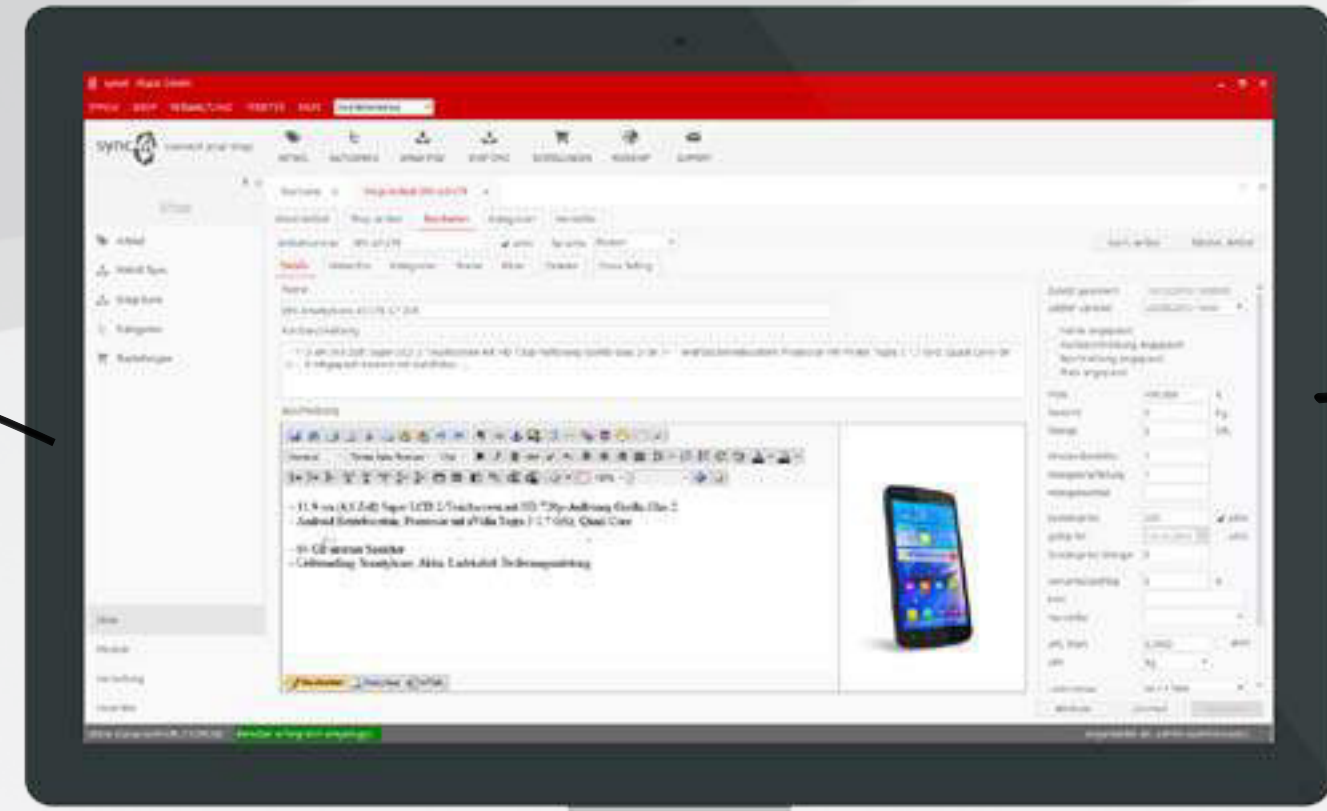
sync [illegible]

Artikel

Artikel Sync

Shop Sync

Kategorien

Bestellungen

Beschreibung

- 11,9 cm (4,6 Zoll) Super LCD 2-Touchscreen mit HD 720p-Auflösung Gorilla Glas 2
- Android Betriebssystem, Prozessor mit nVidia Tegra 3 1,7 GHz, Quad Core

- 16 GB internen Speicher
- Lieferumfang: Smartphone, Akku, Ladekabel, Bedienungsanleitung